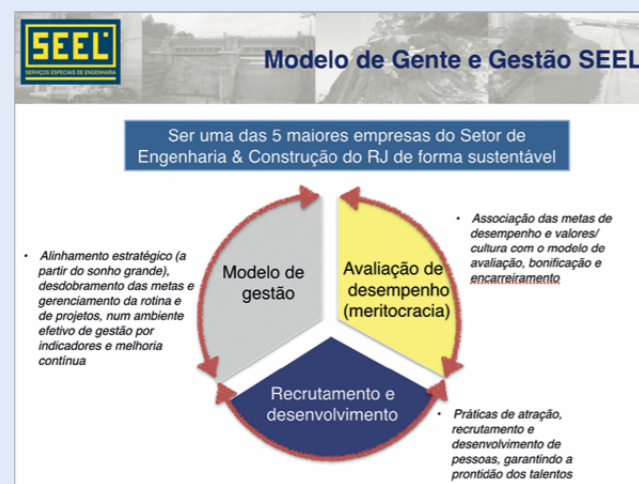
SEEL
SERVIÇOS ESPECIAIS DE ENGENHARIA

Modelo de Gente e Gestão SEEL

Ser uma das 5 maiores empresas do Setor de Engenharia & Construção do RJ de forma sustentável

• Alinhamento estratégico (a partir do sonho grande), desdobramento das metas e gerenciamento da rotina e de projetos, num ambiente efetivo de gestão por indicadores e melhoria contínua

Modelo de gestão

Avaliação de desempenho (meritocracia)

• Associação das metas de desempenho e valores/ cultura com o modelo de avaliação, bonificação e encarreiramento

Recrutamento e desenvolvimento

• Práticas de atração, recrutamento e desenvolvimento de pessoas, garantindo a prontidão dos talentos